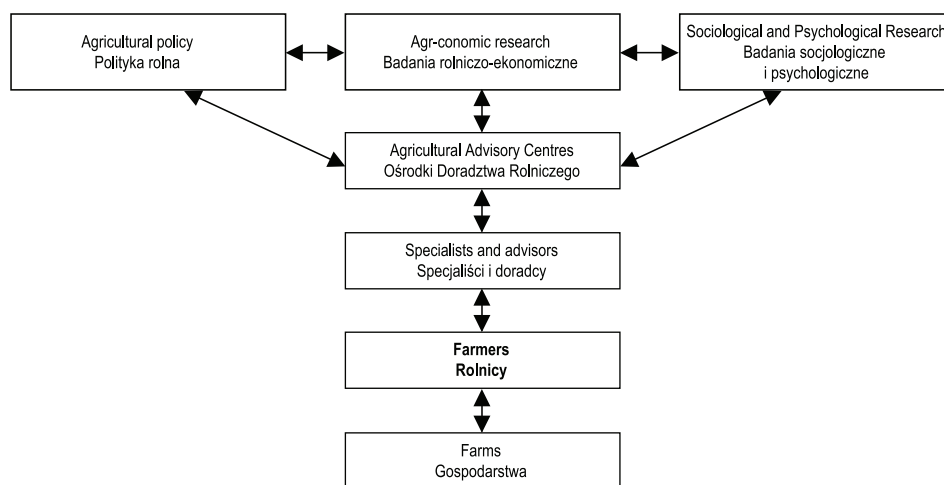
Agricultural policy
Polityka rolna

Agr-conomic research
Badania rolniczo-ekonomiczne

Sociological and Psychological Research
Badania socjologiczne i psychologiczne

Agricultural Advisory Centres
Ośrodki Doradztwa Rolniczego

Specialists and advisors
Specjaliści i doradcy

**Farmers**
**Rolnicy**

Farms
Gospodarstwa